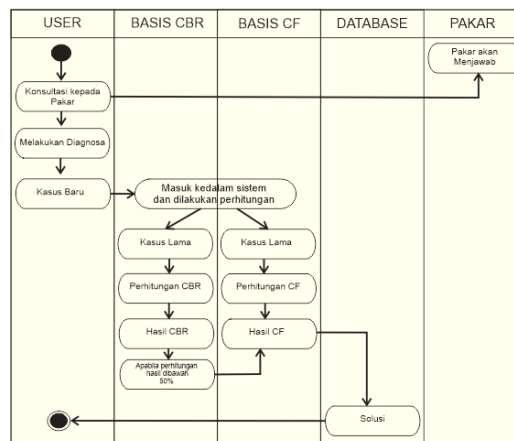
| USER | BASIS CBR | BASIS CF | DATABASE | PAKAR |
|---|---|---|---|---|

Pakar akan Menjawab

Konsultasi kepada Pakar

Melakukan Diagnosa

Kasus Baru

Masuk kedalam sistem dan dilakukan perhitungan

Kasus Lama

Kasus Lama

Perhitungan CBR

Perhitungan CF

Hasil CBR

Hasil CF

Apabila perhitungan hasil dibawah 50%

Solusi